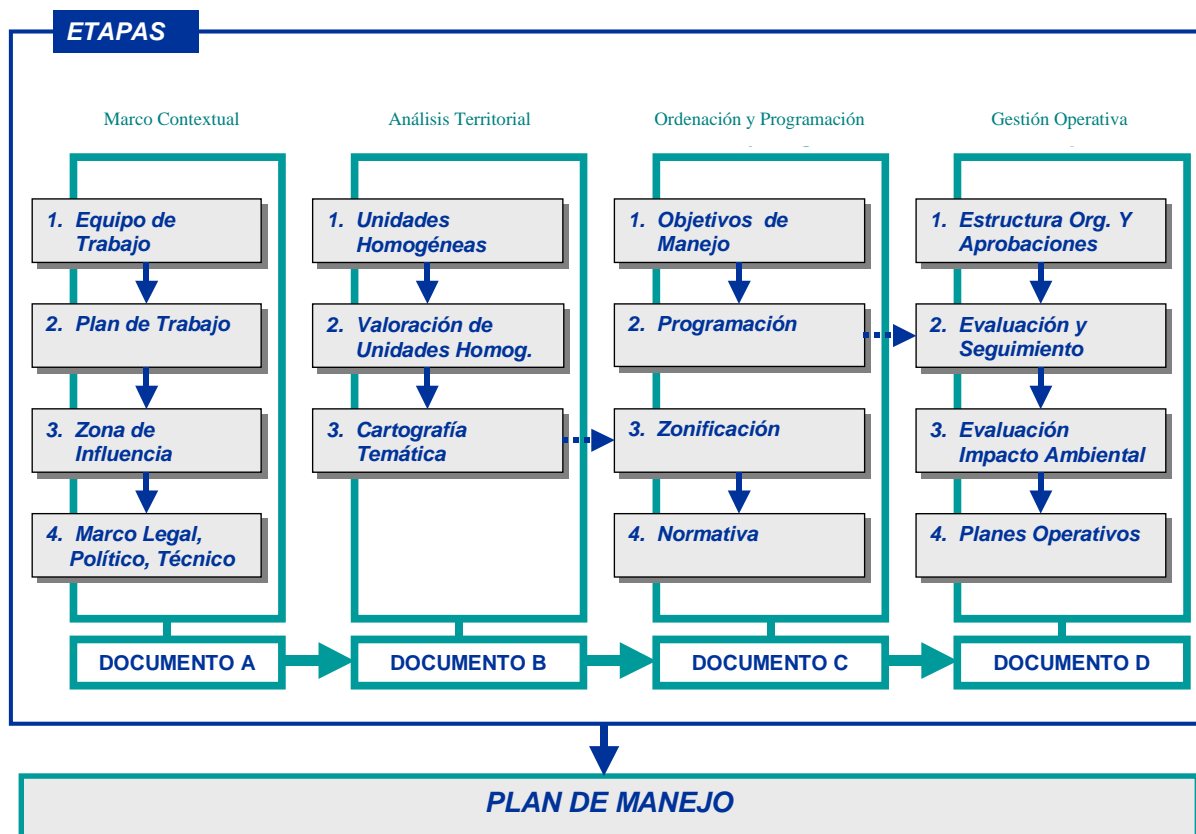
ETAPAS

Marco Contextual

1. Equipo de Trabajo

2. Plan de Trabajo

3. Zona de Influencia

4. Marco Legal, Político, Técnico

DOCUMENTO A

Análisis Territorial

1. Unidades Homogéneas

2. Valoración de Unidades Homog.

3. Cartografía Temática

DOCUMENTO B

Ordenación y Programación

1. Objetivos de Manejo

2. Programación

3. Zonificación

4. Normativa

DOCUMENTO C

Gestión Operativa

1. Estructura Org. Y Aprobaciones

2. Evaluación y Seguimiento

3. Evaluación Impacto Ambiental

4. Planes Operativos

DOCUMENTO D

PLAN DE MANEJO